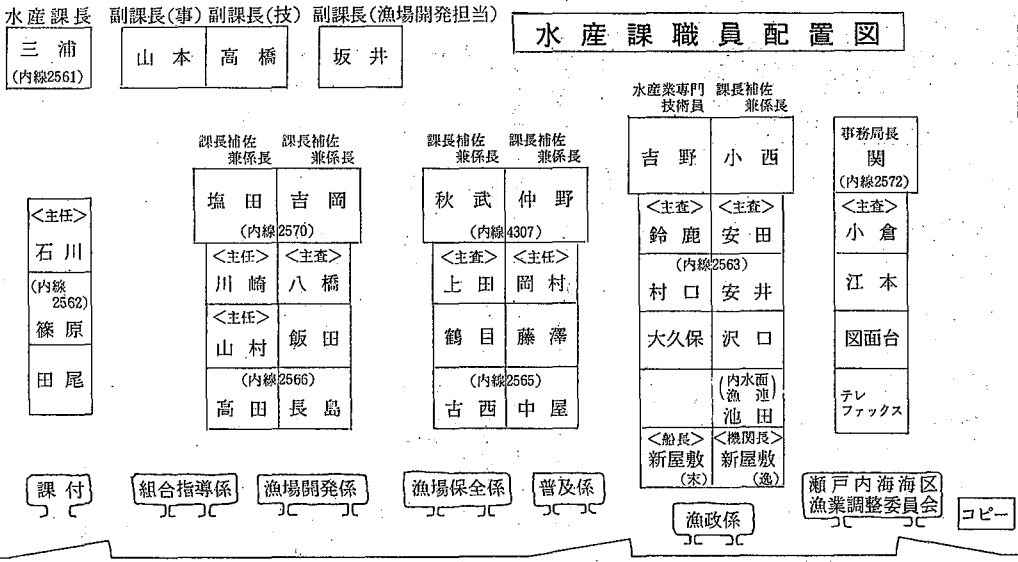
水産課長 副課長(事) 副課長(技) 副課長(漁場開発担当)

水産課職員配置図

三浦
(内線2561)

山本 高橋

坂井

水産業専門技術員 課長補佐兼係長

吉野 小西

事務局長
関
(内線2572)

課長補佐兼係長 課長補佐兼係長

塩田 吉岡
(内線2570)

課長補佐兼係長 課長補佐兼係長

秋武 仲野
(内線4307)

<主任>
石川
(内線2562)
篠原
田尾

<主任> <主査>
川崎 八橋
<主任>
山村 飯田
(内線2566)
高田 長島

<主査> <主任>
上田 岡村
鶴目 藤澤
(内線2565)
古西 中屋

<主査> <主査>
鈴鹿 安田
(内線2563)
村口 安井
大久保 沢口
(内水面漁連)
池田
<船長> <機関長>
新屋敷(末) 新屋敷(逸)

<主査>
小倉
江本
図面台
テレファックス

課付
組合指導係
漁場開発係
漁場保全係
普及係
漁政係
瀬戸内海海区漁業調整委員会
コピー